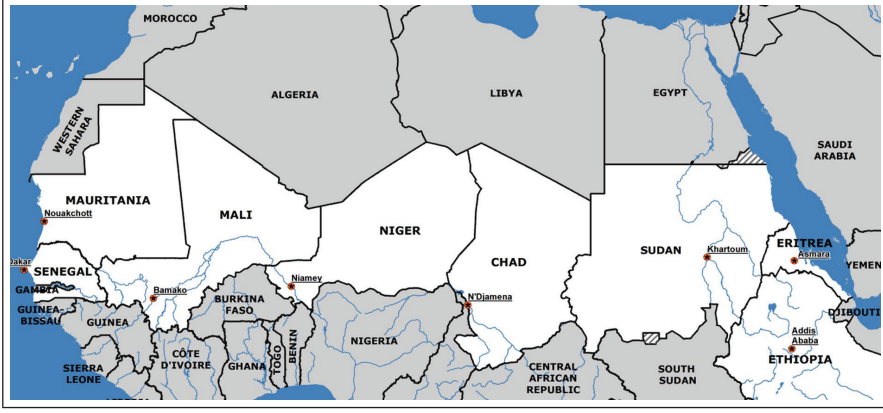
MOROCCO
ALGERIA
LIBYA
EGYPT
SAUDI ARABIA
WESTERN SAHARA
MAURITANIA
Nouakchott
MALI
NIGER
CHAD
SUDAN
Khartoum
ERITREA
Asmara
YEMEN
Dakar
SENEGAL
GAMBIA
GUINEA-BISSAU
GUINEA
Bamako
BURKINA FASO
Niamey
N'Djamena
DJIBOUTI
Addis Ababa
ETHIOPIA
SIERRA LEONE
CÔTE D'IVOIRE
GHANA
TOGO
BENIN
NIGERIA
CENTRAL AFRICAN REPUBLIC
SOUTH SUDAN